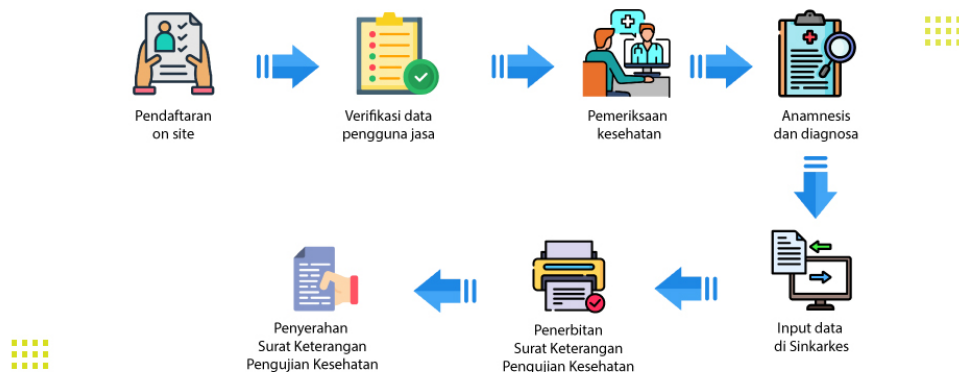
Pendaftaran on site

Verifikasi data pengguna jasa

Pemeriksaan kesehatan

Anamnesis dan diagnosa

Input data di Sinkarkes

Penerbitan Surat Keterangan Pengujian Kesehatan

Penyerahan Surat Keterangan Pengujian Kesehatan